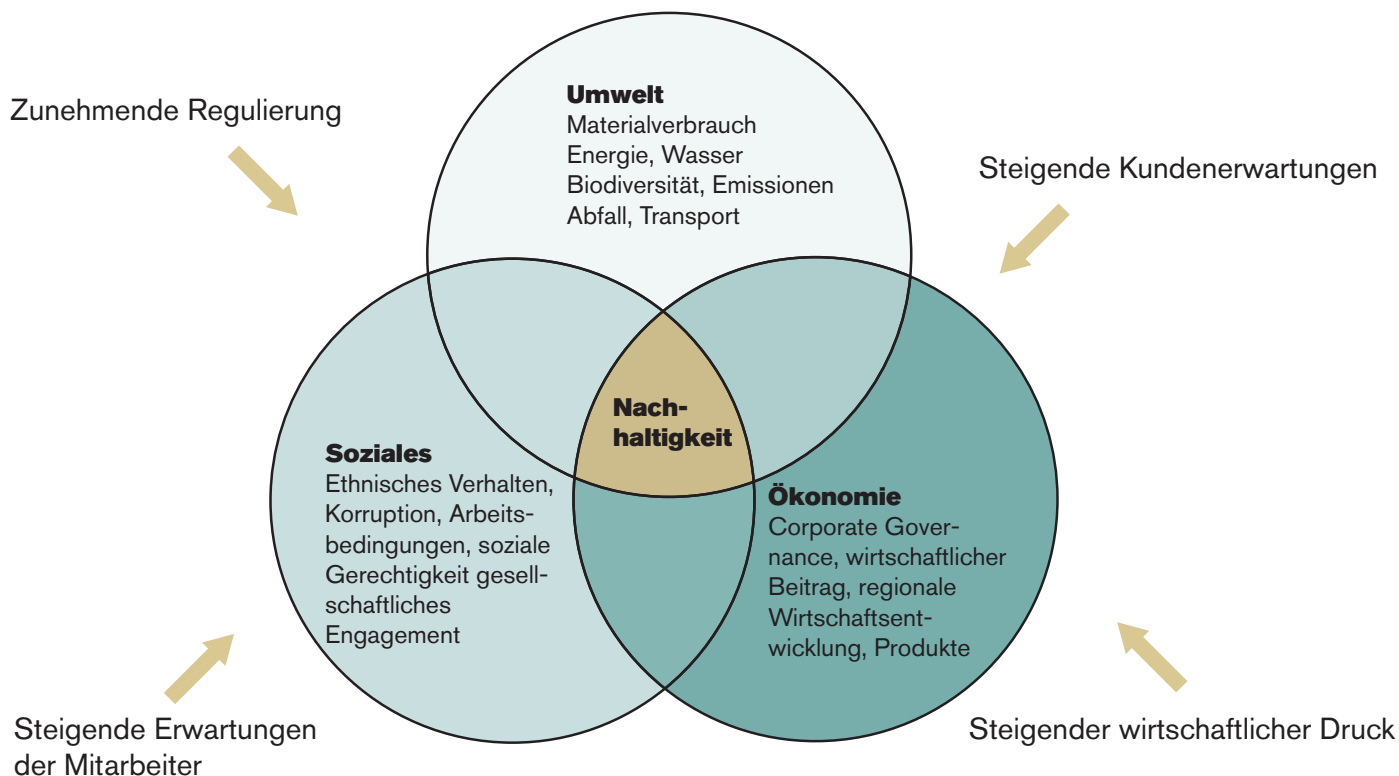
Zunehmende Regulierung

Umwelt
Materialverbrauch
Energie, Wasser
Biodiversität, Emissionen
Abfall, Transport

Steigende Kundenerwartungen

Nachhaltigkeit

Soziales
Ethnisches Verhalten, Korruption, Arbeitsbedingungen, soziale Gerechtigkeit gesellschaftliches Engagement

Ökonomie
Corporate Governance, wirtschaftlicher Beitrag, regionale Wirtschaftsentwicklung, Produkte

Steigende Erwartungen der Mitarbeiter

Steigender wirtschaftlicher Druck